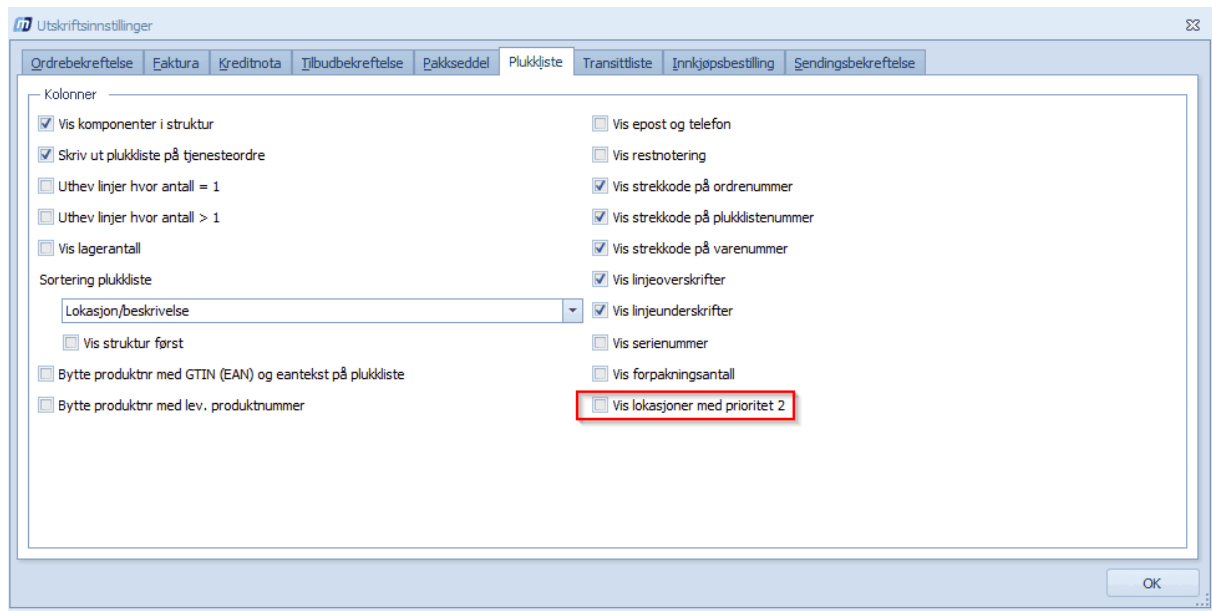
Utskriftsinnstillinger

Ordrebekreftelse | Faktura | Kreditnota | Tilbudbekreftelse | Pakkseddel | Plukkliste | Transittliste | Innkjøpsbestilling | Sendingsbekreftelse

Kolonner

Vis komponenter i struktur
Skriv ut plukkliste på tjenesteordre
Uthev linjer hvor antall = 1
Uthev linjer hvor antall > 1
Vis lagerantall
Sortering plukkliste
Lokasjon/beskrivelse
Vis struktur først
Bytte produktnr med GTIN (EAN) og eantekst på plukkliste
Bytte produktnr med lev. produktnummer

Vis epost og telefon
Vis restnotering
Vis strekkode på ordrenummer
Vis strekkode på plukklistenummer
Vis strekkode på varenummer
Vis linjeoverskrifter
Vis linjeunderskrifter
Vis serienummer
Vis forpakningsantall
Vis lokasjoner med prioritet 2

OK